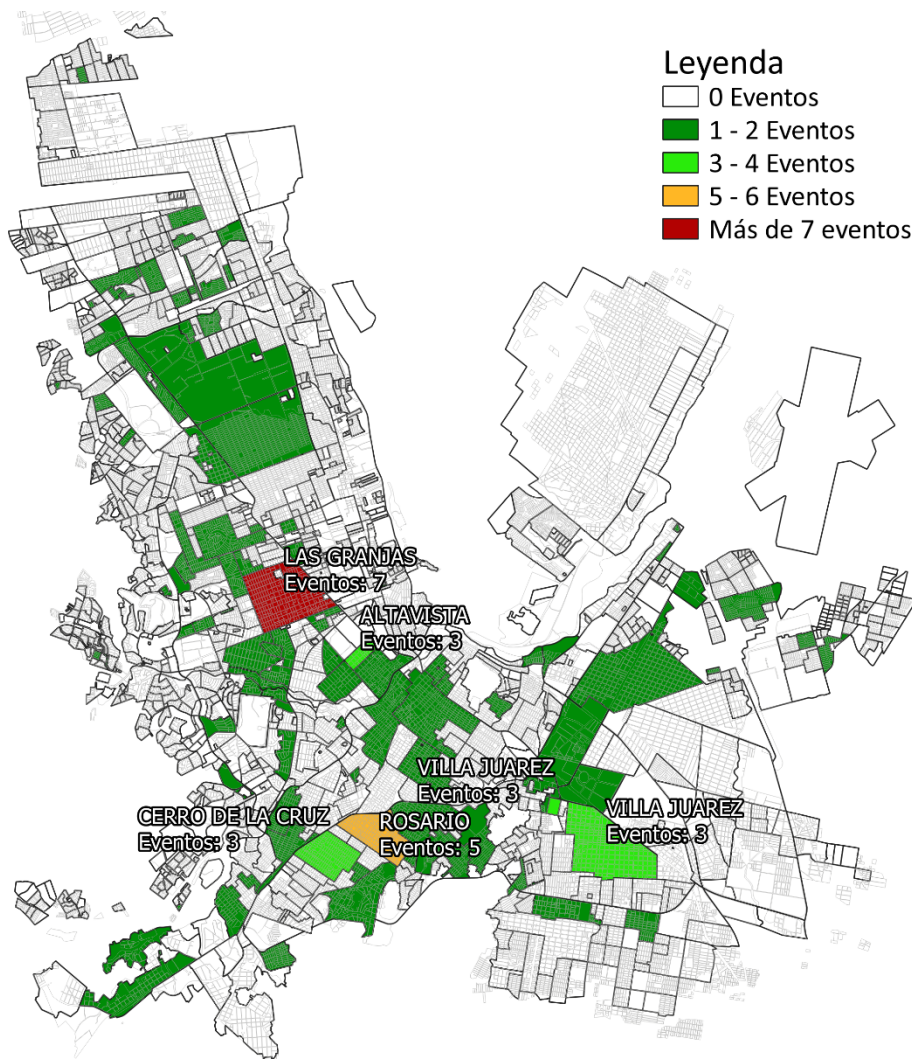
Leyenda
0 Eventos
1 - 2 Eventos
3 - 4 Eventos
5 - 6 Eventos
Más de 7 eventos

LAS GRANJAS
Eventos: 7

ALTAVISTA
Eventos: 3

VILLA JUAREZ
Eventos: 3

CERRO DE LA CRUZ
Eventos: 3

ROSARIO
Eventos: 5

VILLA JUAREZ
Eventos: 3